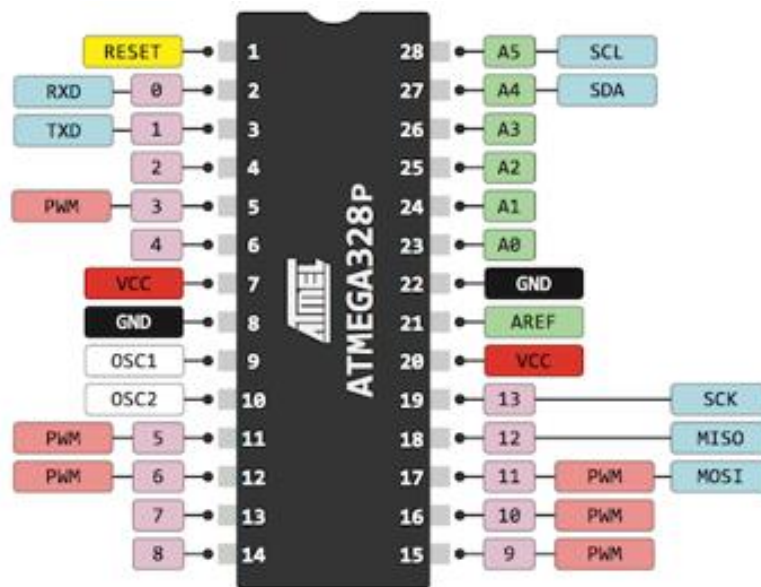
RESET 1
RXD 0 2
TXD 1 3
2 4
PWM 3 5
4 6
VCC 7
GND 8
OSC1 9
OSC2 10
PWM 5 11
PWM 6 12
7 13
8 14

ATMEL
ATMEGA328P

28 A5 SCL
27 A4 SDA
26 A3
25 A2
24 A1
23 A0
22 GND
21 AREF
20 VCC
19 13 SCK
18 12 MISO
17 11 PWM MOSI
16 10 PWM
15 9 PWM